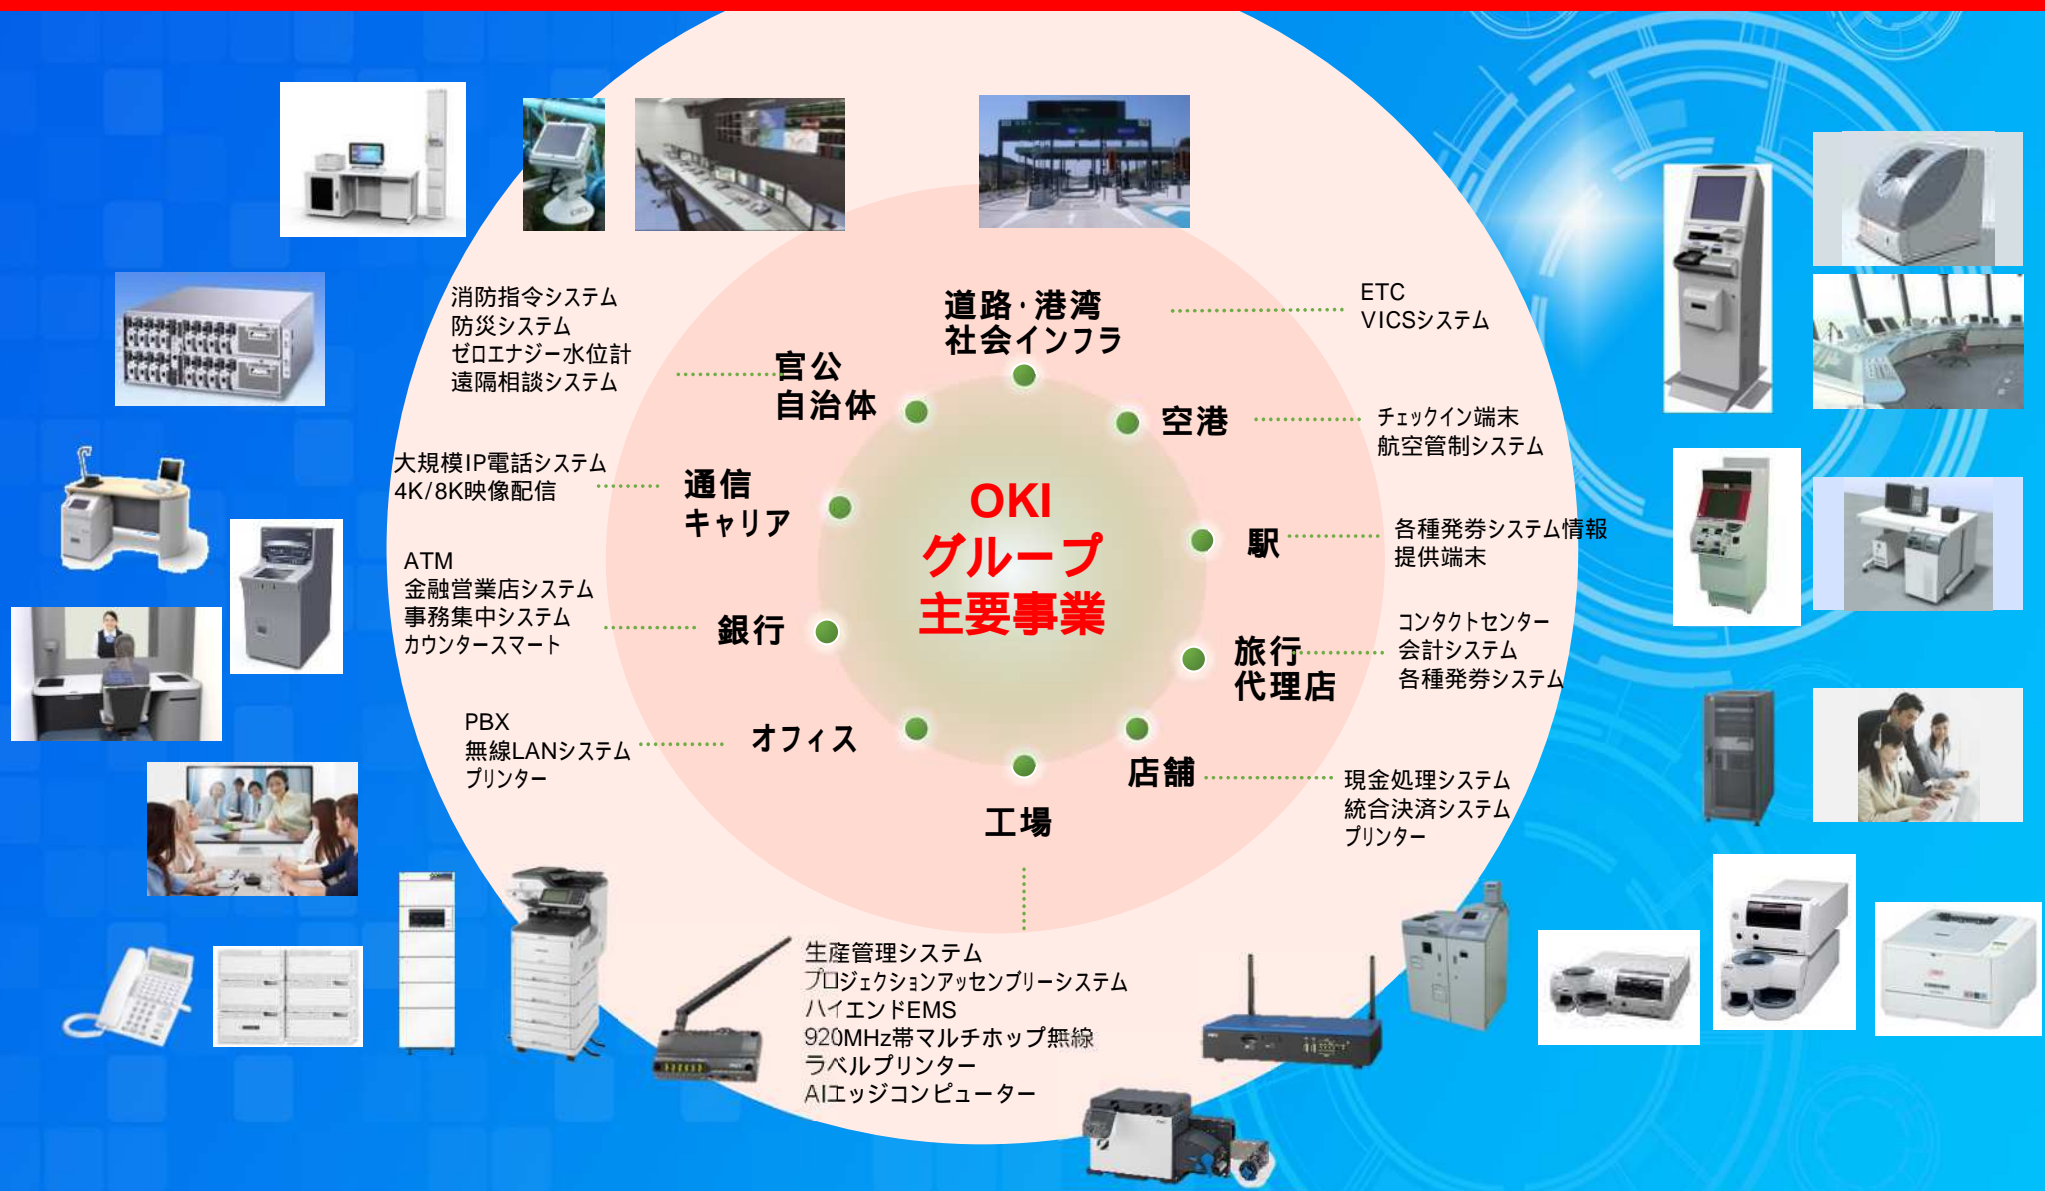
OKI
グループ
主要事業

道路・港湾
社会インフラ

ETC
VICSシステム

官公
自治体

消防指令システム
防災システム
ゼロエナジー水位計
遠隔相談システム

空港

チェックイン端末
航空管制システム

通信
キャリア

大規模IP電話システム
4K/8K映像配信

駅

各種発券システム情報
提供端末

ATM
金融営業店システム
事務集中システム
カウンタースマート

銀行

旅行
代理店

コンタクトセンター
会計システム
各種発券システム

PBX
無線LANシステム
プリンター

オフィス

店舗

現金処理システム
統合決済システム
プリンター

工場

生産管理システム
プロジェクションアッセンブリーシステム
ハイエンドEMS
920MHz帯マルチホップ無線
ラベルプリンター
AIエッジコンピューター